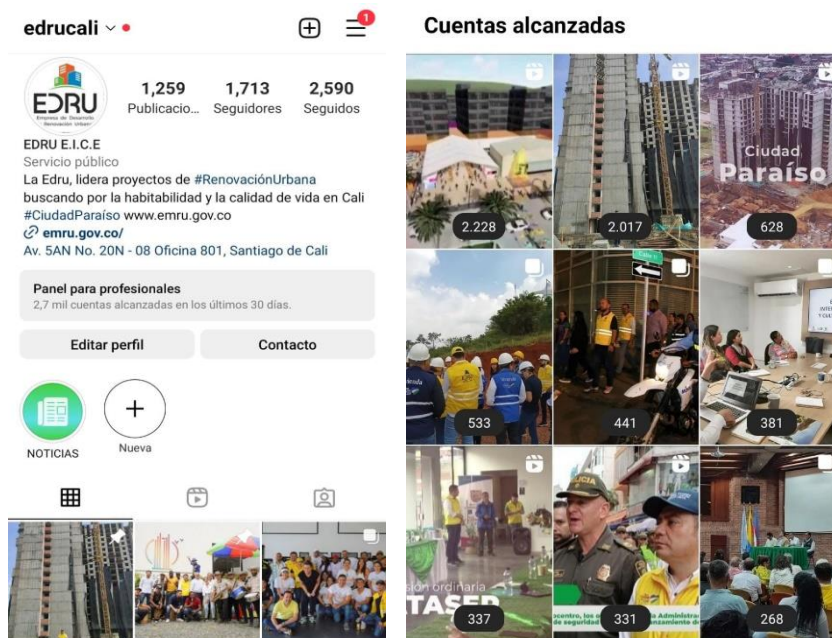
edrucali

1

EDRU
Empresa de Desarrollo y Renovación Urbana

1,259
Publicacio...

1,713
Seguidores

2,590
Seguidos

EDRU E.I.C.E
Servicio público
La Edru, lidera proyectos de #RenovaciónUrbana buscando por la habitabilidad y la calidad de vida en Cali #CiudadParaíso www.emru.gov.co
emru.gov.co/
Av. 5AN No. 20N - 08 Oficina 801, Santiago de Cali

Panel para profesionales
2,7 mil cuentas alcanzadas en los últimos 30 días.

Editar perfil
Contacto

NOTICIAS
Nueva

Cuentas alcanzadas

2.228
2.017
Ciudad Paraíso
628
533
Calle 15
441
381
sión ordinaria
TASER
337
POLICIA
331
268